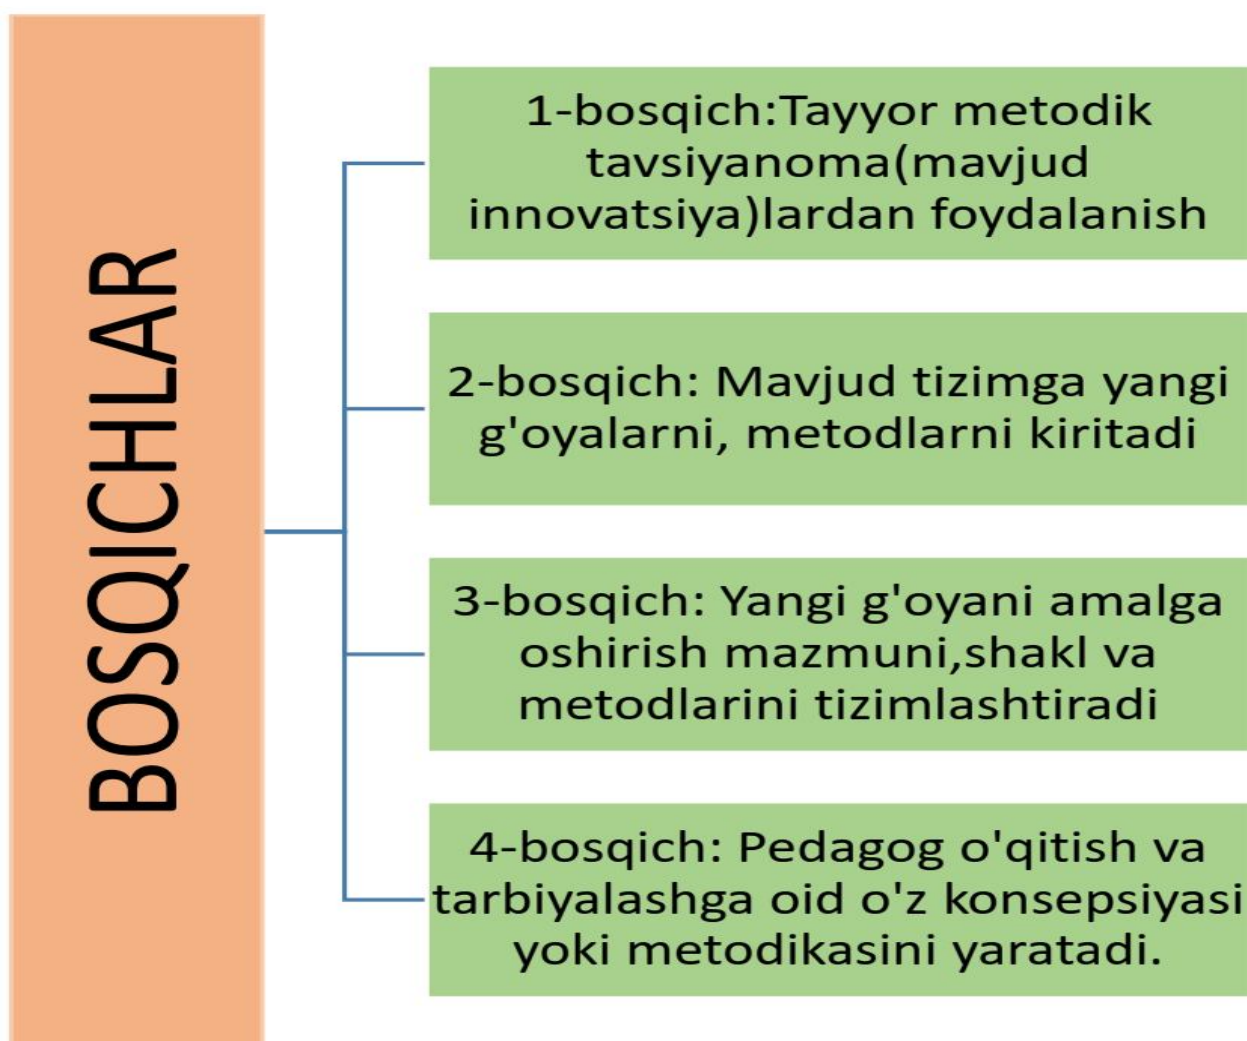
BOSQICHLAR

1-bosqich:Tayyor metodik tavsiyanoma(mavjud innovatsiya)lardan foydalanish

2-bosqich: Mavjud tizimga yangi g'oyalarni, metodlarni kiritadi

3-bosqich: Yangi g'oyani amalga oshirish mazmuni,shakl va metodlarini tizimlashtiradi

4-bosqich: Pedagog o'qitish va tarbiyalashga oid o'z konsepsiyasi yoki metodikasini yaratadi.